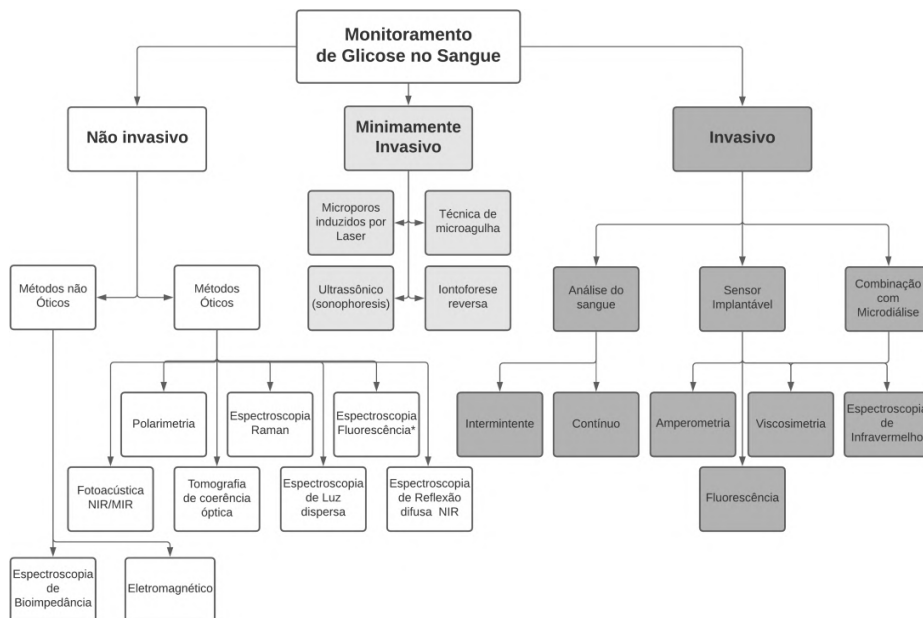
Monitoramento de Glicose no Sangue

Não invasivo

Minimamente Invasivo

Invasivo

Microporos induzidos por Laser

Técnica de microagulha

Ultrassônico (sonophoresis)

Iontoforese reversa

Métodos não Óticos

Métodos Óticos

Análise do sangue

Sensor Implantável

Combinação com Microdiálise

Polarimetria

Espectroscopia Raman

Espectroscopia Fluorescência*

Intermintente

Contínuo

Amperometria

Viscosimetria

Espectroscopia de Infravermelho

Fotoacústica NIR/MIR

Tomografia de coerência óptica

Espectroscopia de Luz dispersa

Espectroscopia de Reflexão difusa NIR

Fluorescência

Espectroscopia de Bioimpedância

Eletromagnético